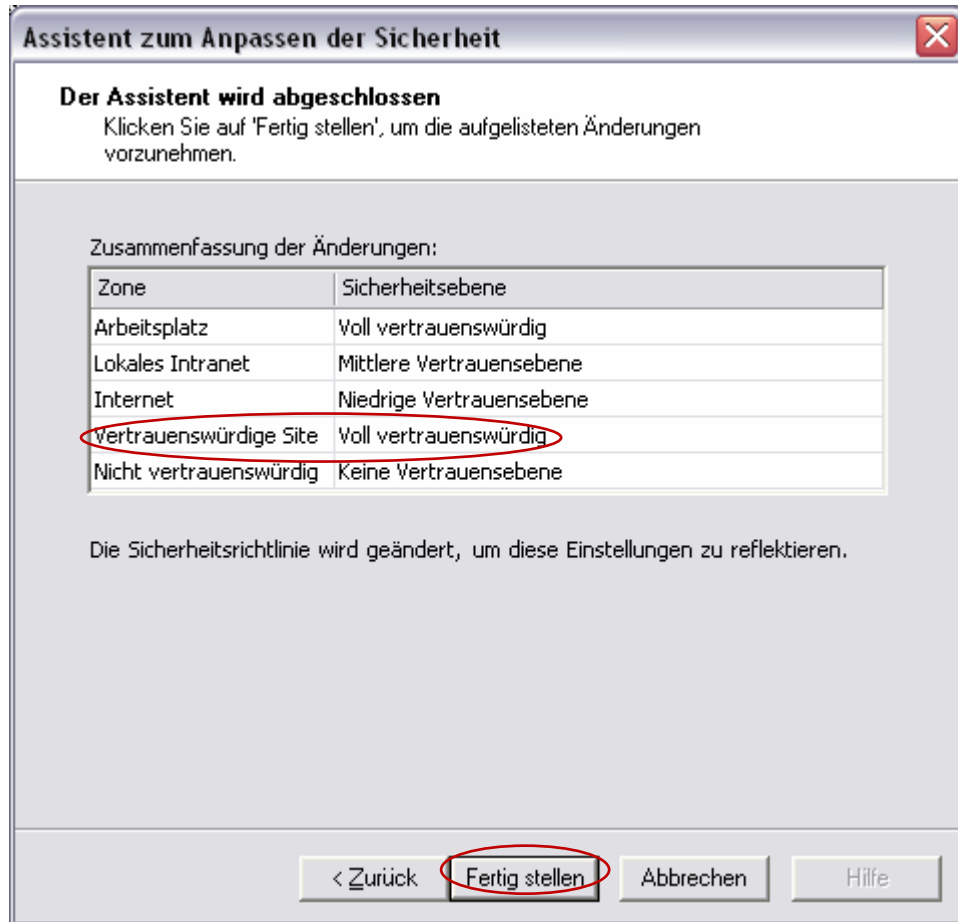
Assistent zum Anpassen der Sicherheit

Der Assistent wird abgeschlossen
Klicken Sie auf 'Fertig stellen', um die aufgelisteten Änderungen vorzunehmen.

Zusammenfassung der Änderungen:

| Zone | Sicherheitsebene |
|---|---|
| Arbeitsplatz | Voll vertrauenswürdig |
| Lokales Intranet | Mittlere Vertrauensebene |
| Internet | Niedrige Vertrauensebene |
| Vertrauenswürdige Site | Voll vertrauenswürdig |
| Nicht vertrauenswürdig | Keine Vertrauensebene |

Die Sicherheitsrichtlinie wird geändert, um diese Einstellungen zu reflektieren.

< Zurück
Fertig stellen
Abbrechen
Hilfe